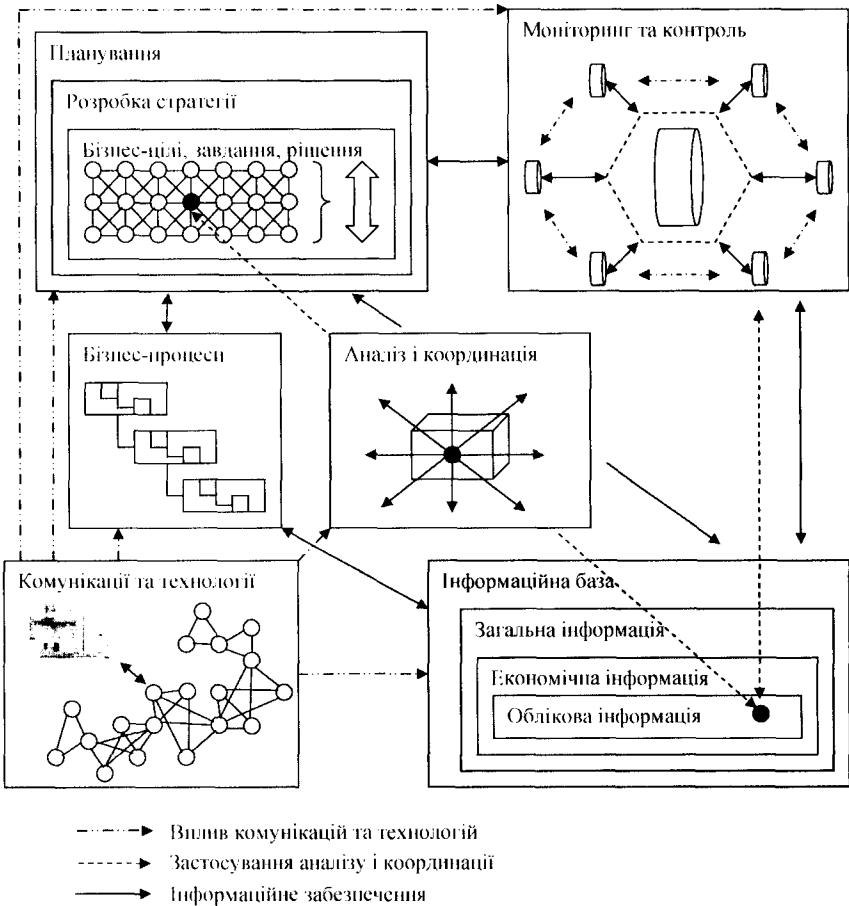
Планування

Розробка стратегії

Бізнес-цілі, завдання, рішення

Моніторинг та контроль

Бізнес-процеси

Аналіз і координація

Комунікації та технології

Інформаційна база

Загальна інформація

Економічна інформація

Облікова інформація

Вплив комунікацій та технологій

Застосування аналізу і координації

Інформаційне забезпечення